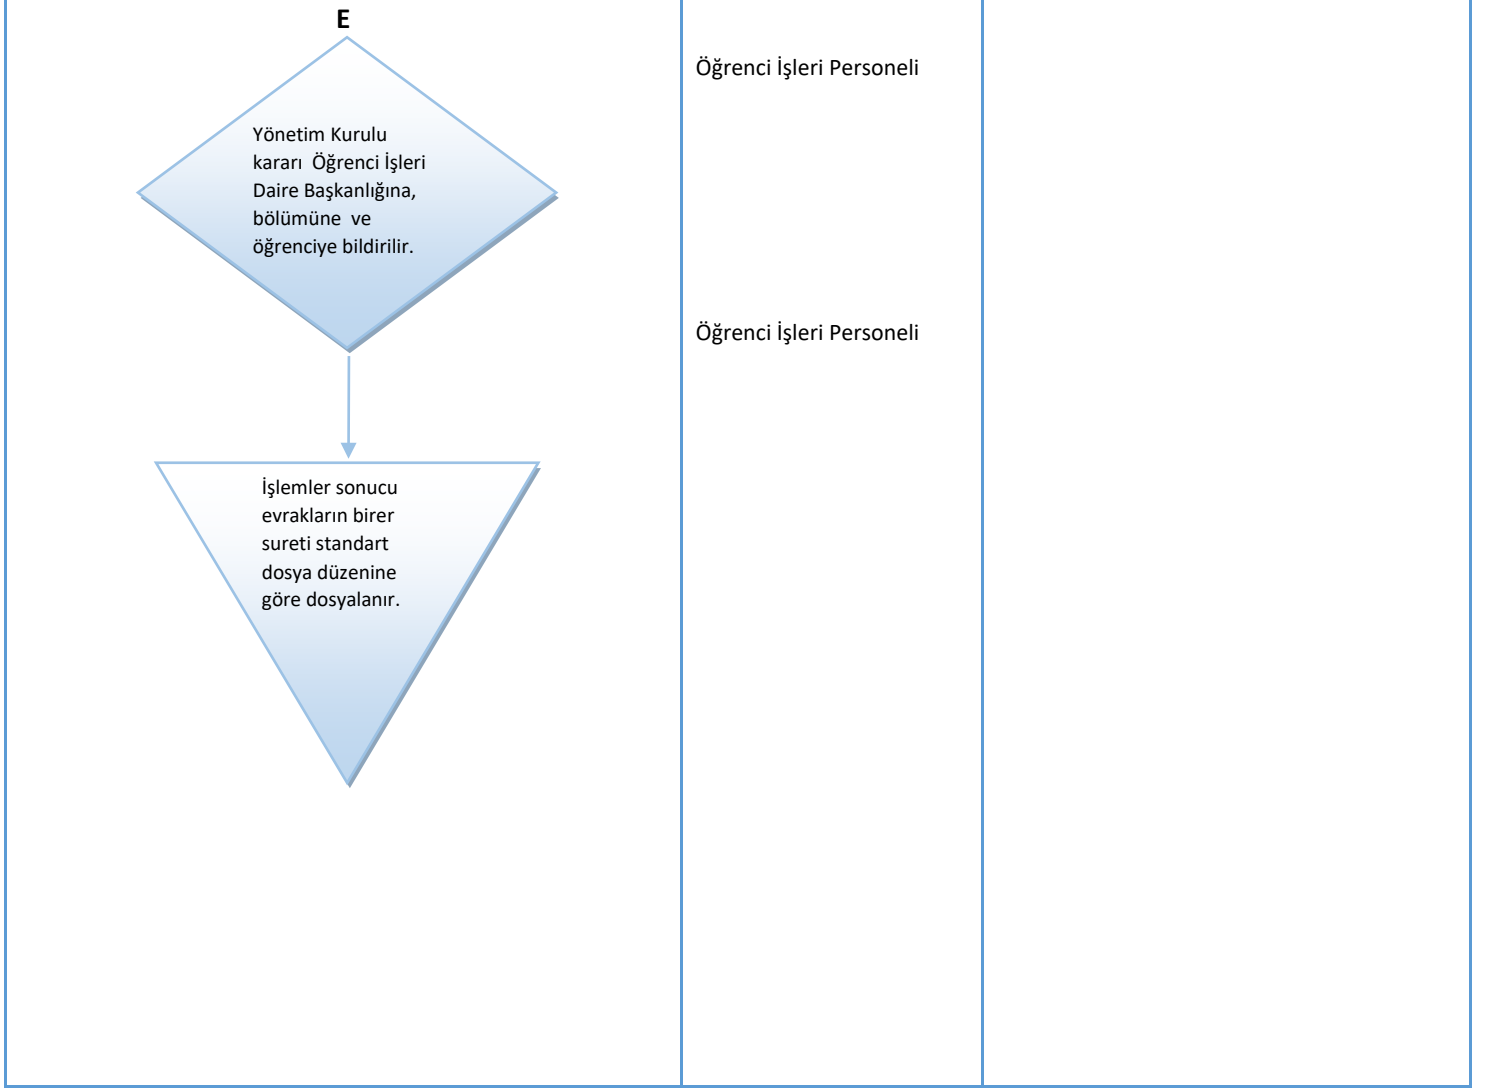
E

Yönetim Kurulu kararı Öğrenci İşleri Daire Başkanlığına, bölümüne ve öğrenciye bildirilir.

İşlemler sonucu evrakların birer sureti standart dosya düzenine göre dosyalanır.

Öğrenci İşleri Personeli

Öğrenci İşleri Personeli